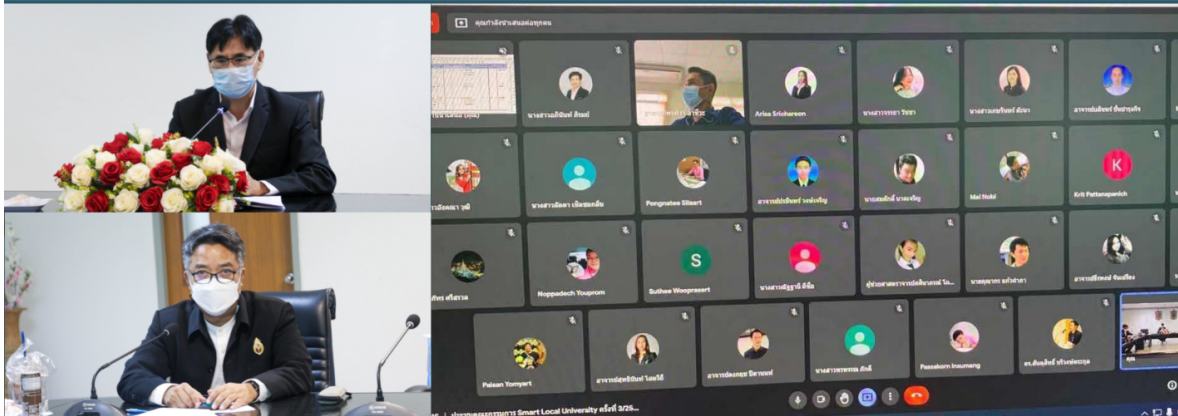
คุณกำลังนำเสนอต่อทุกคน

นางสาวณภัทรินทร์ ตั้งแก้

Arisa Srichareon

K

Krit Pattanapanich

Mai Noki

Pongnatee Siliart

Noppadech Youprom

S

Suthee Wooprasert

Paisan Yomyart

Passakorn Inaumang

ประชุมคณะกรรมการ Smart Local University ครั้งที่ 3/25...